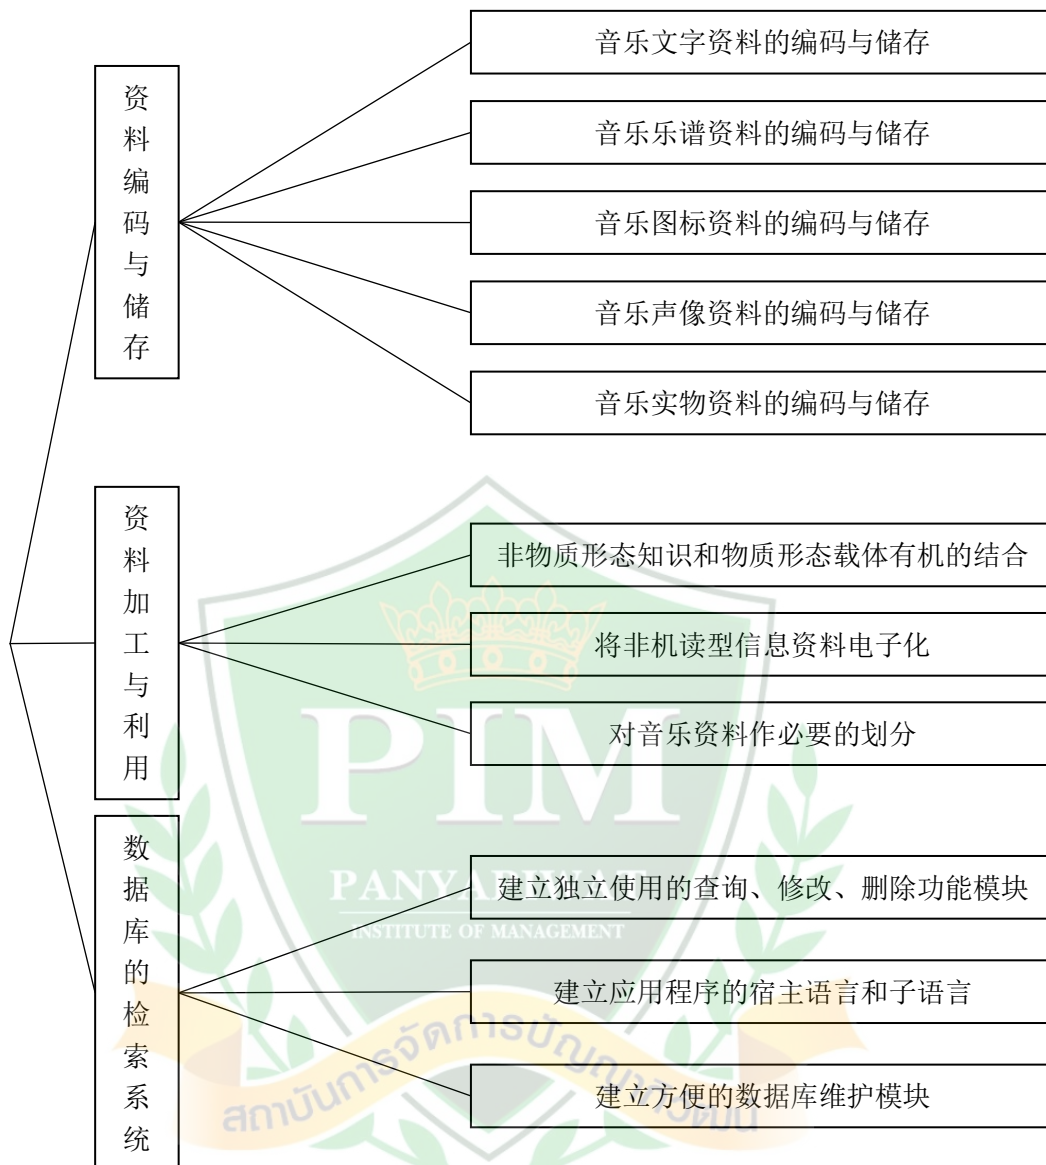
资料编码与储存

音乐文字资料的编码与储存

音乐乐谱资料的编码与储存

音乐图标资料的编码与储存

音乐声像资料的编码与储存

音乐实物资料的编码与储存

资料加工与利用

非物质形态知识和物质形态载体有机的结合

将非机读型信息资料电子化

对音乐资料作必要的划分

数据库的检索系统

建立独立使用的查询、修改、删除功能模块

建立应用程序的宿主语言和子语言

建立方便的数据库维护模块

PIM
PANYA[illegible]
INSTITUTE OF MANAGEMENT
สถาบันการจัดการปัญญาภิวัฒน์